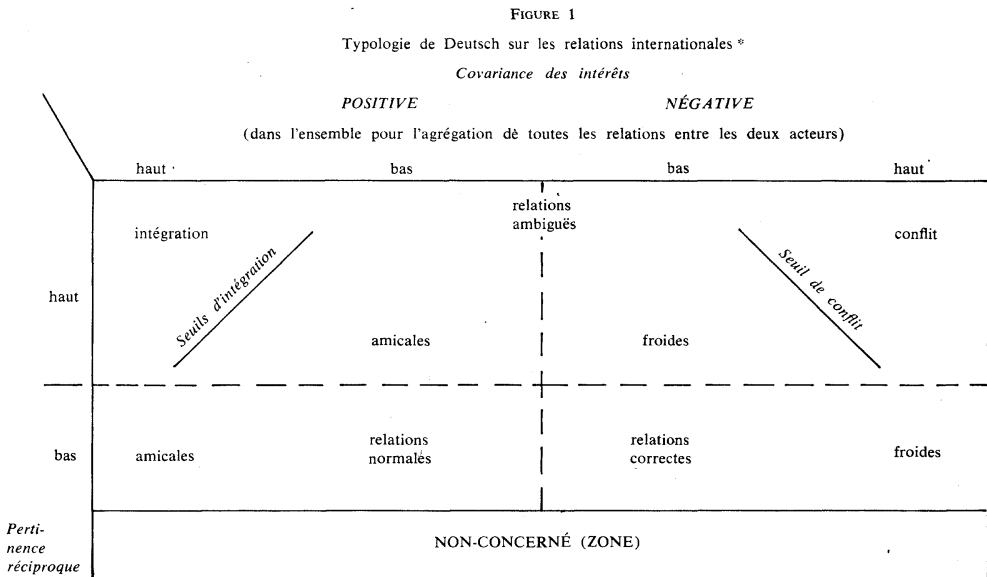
FIGURE 1

Typologie de Deutsch sur les relations internationales *

Covariance des intérêts

POSITIVE

NÉGATIVE

(dans l'ensemble pour l'agrégation dè toutes les relations entre les deux acteurs)

haut

bas

bas

haut

relations ambiguës

intégration

Seuils d'intégration

Seuil de conflit

conflit

haut

amicales

froides

bas

amicales

relations normales

relations correctes

froides

Pertinence réciproque

NON-CONCERNÉ (ZONE)